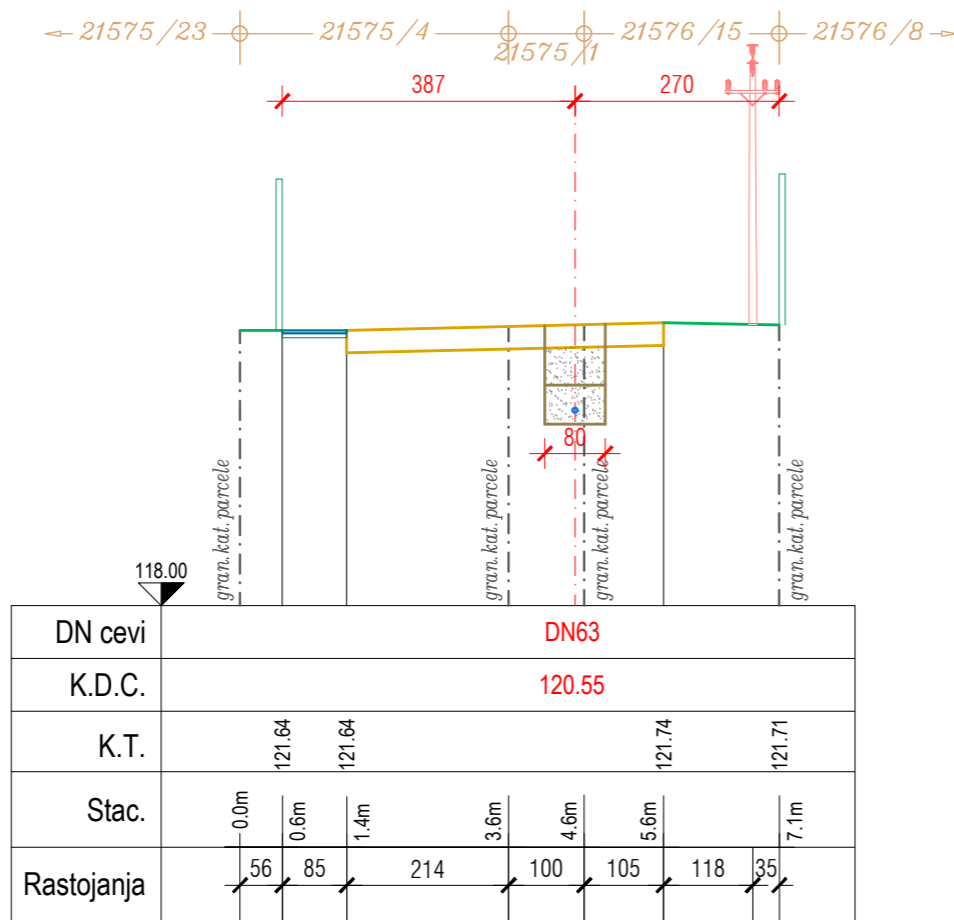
21575/23 21575/4 21575/1 21576/15 21576/8

387 270

80

gran.kat.parcele gran.kat.parcele gran.kat.parcele gran.kat.parcele

118.00

| DN cevi | DN63 |
|---|---|
| K.D.C. | 120.55 |
| K.T. | 121.64 121.64 121.74 121.71 |
| Stac. | 0.0m 0.6m 1.4m 3.6m 4.6m 5.6m 7.1m |
| Rastojanja | 56 85 214 100 105 118 35 |